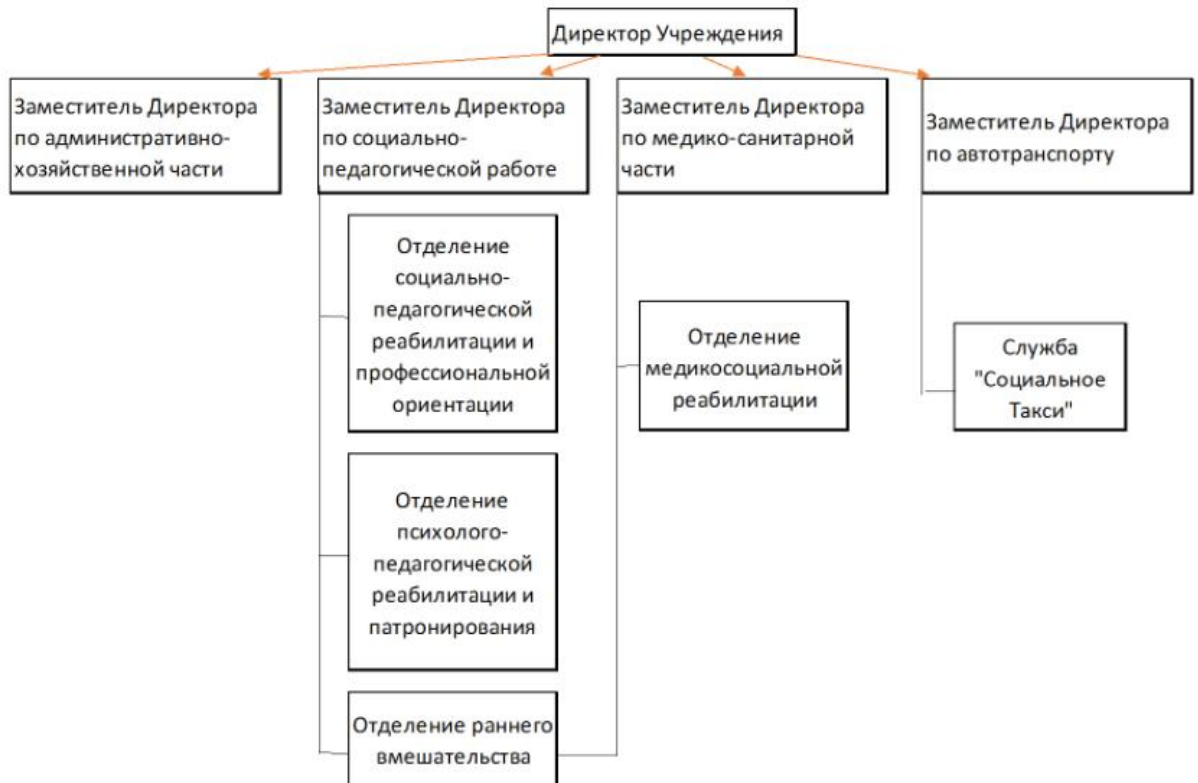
Директор Учреждения

Заместитель Директора по административно-хозяйственной части

Заместитель Директора по социально-педагогической работе

Заместитель Директора по медико-санитарной части

Заместитель Директора по автотранспорту

Отделение социально-педагогической реабилитации и профессиональной ориентации

Отделение психолого-педагогической реабилитации и патронирования

Отделение раннего вмешательства

Отделение медикосоциальной реабилитации

Служба "Социальное Такси"